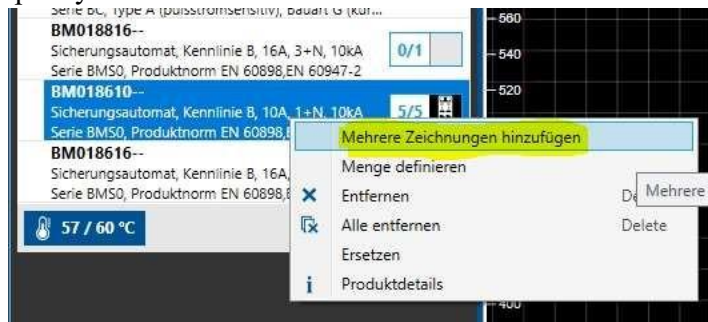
Serie BC, Type A (pulsstromsensitiv), Bauart G (kur...
BM018816--
Sicherungsautomat, Kennlinie B, 16A, 3+N, 10kA
Serie BMS0, Produktnorm EN 60898,EN 60947-2
0/1
BM018610--
Sicherungsautomat, Kennlinie B, 10A, 1+N, 10kA
Serie BMS0, Produktnorm EN 60898,E
5/5
BM018616--
Sicherungsautomat, Kennlinie B, 16A,
Serie BMS0, Produktnorm EN 60898,E
57 / 60 °C
Mehrere Zeichnungen hinzufügen
Menge definieren
Entfernen
De
Alle entfernen
Delete
Ersetzen
Produktdetails
Mehrere
560
540
520
400